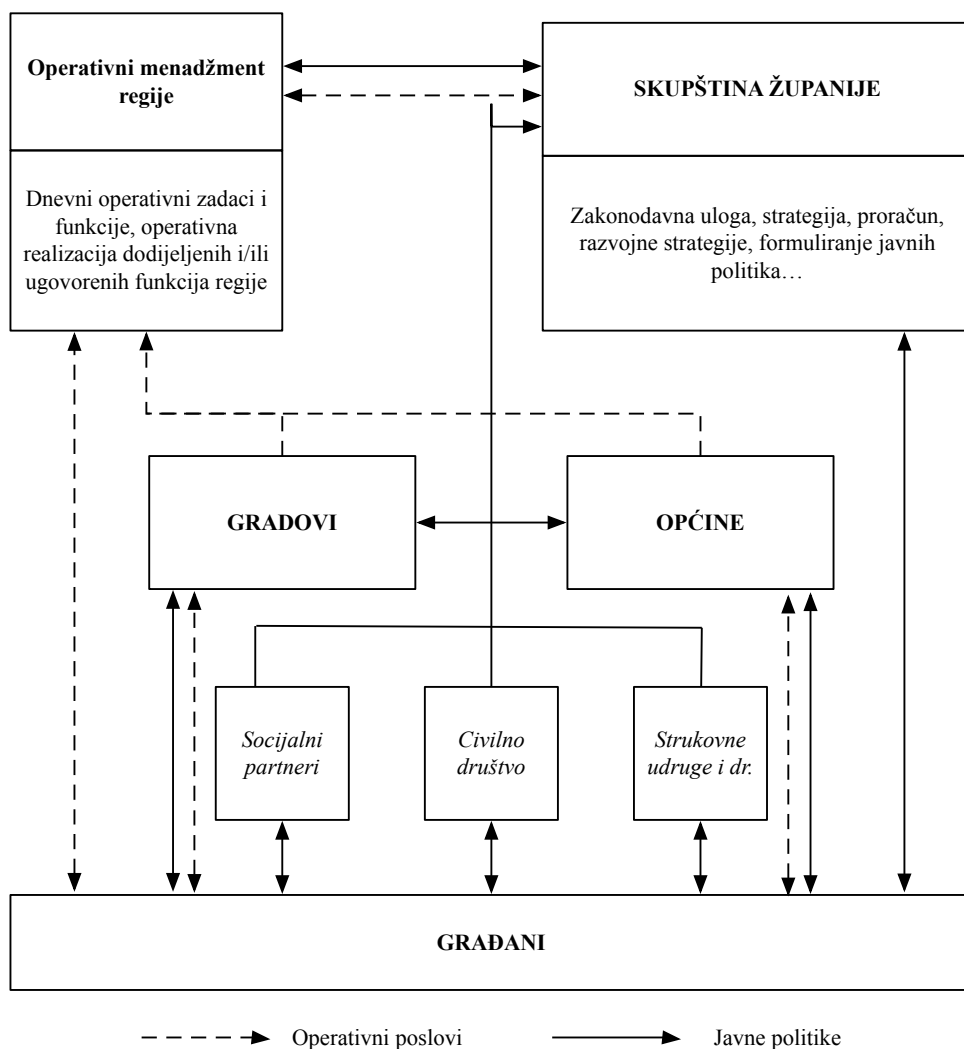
Operativni menadžment regije

Dnevni operativni zadaci i funkcije, operativna realizacija dodijeljenih i/ili ugovorenih funkcija regije

SKUPŠTINA ŽUPANIJE

Zakonodavna uloga, strategija, proračun, razvojne strategije, formuliranje javnih politika…

GRADOVI

OPĆINE

Socijalni partneri

Civilno društvo

Strukovne udruge i dr.

GRAĐANI

Operativni poslovi

Javne politike